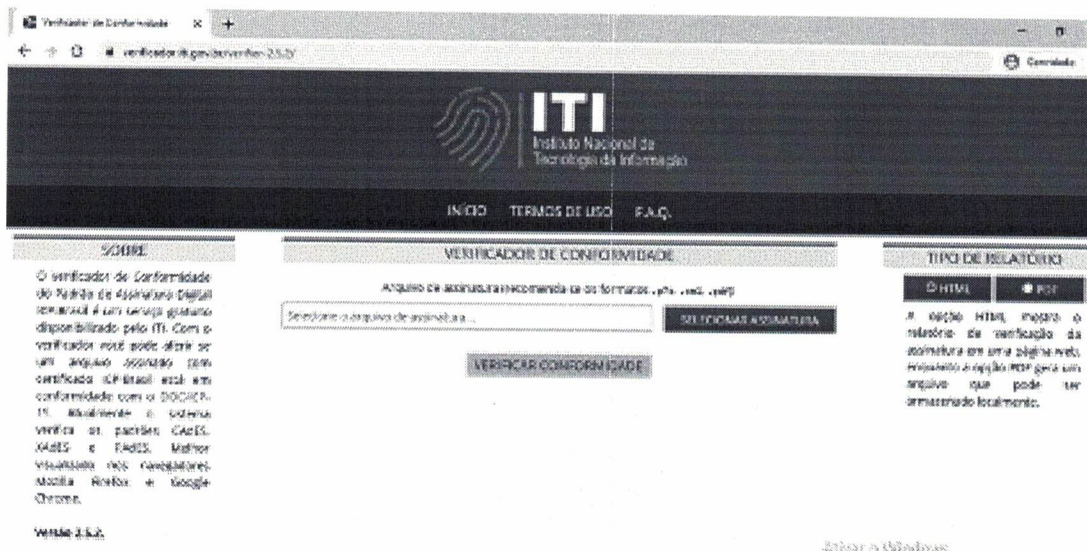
Verificador de Conformidade ×

verificador.iti.gov.br/verifier-2.5.2/

Convidado

ITI
Instituto Nacional de Tecnologia da Informação

INÍCIO TERMOS DE USO F.A.Q.

SOBRE

O verificador de Conformidade do Padrão de Assinatura Digital Brasileiro é um serviço gratuito disponibilizado pelo ITI. Com o verificador você pode aferir se um arquivo assinado com certificado ICP-Brasil está em conformidade com o DOC-ICP-15. Atualmente o sistema verifica os padrões CAdES, XAdES e PAdES. Melhor visualizado nos navegadores Mozilla Firefox e Google Chrome.

Versão 2.5.2.

VERIFICADOR DE CONFORMIDADE

Arquivo de assinatura (recomenda-se os formatos .p7s .xml .pdf)

Selecione o arquivo de assinatura...

SELECIONAR ASSINATURA

VERIFICAR CONFORMIDADE

TIPO DE RELATÓRIO

HTML PDF

A opção HTML mostra o relatório de verificação da assinatura em uma página web. Enquanto a opção PDF gera um arquivo que pode ser armazenado localmente.

Ativar o Windows